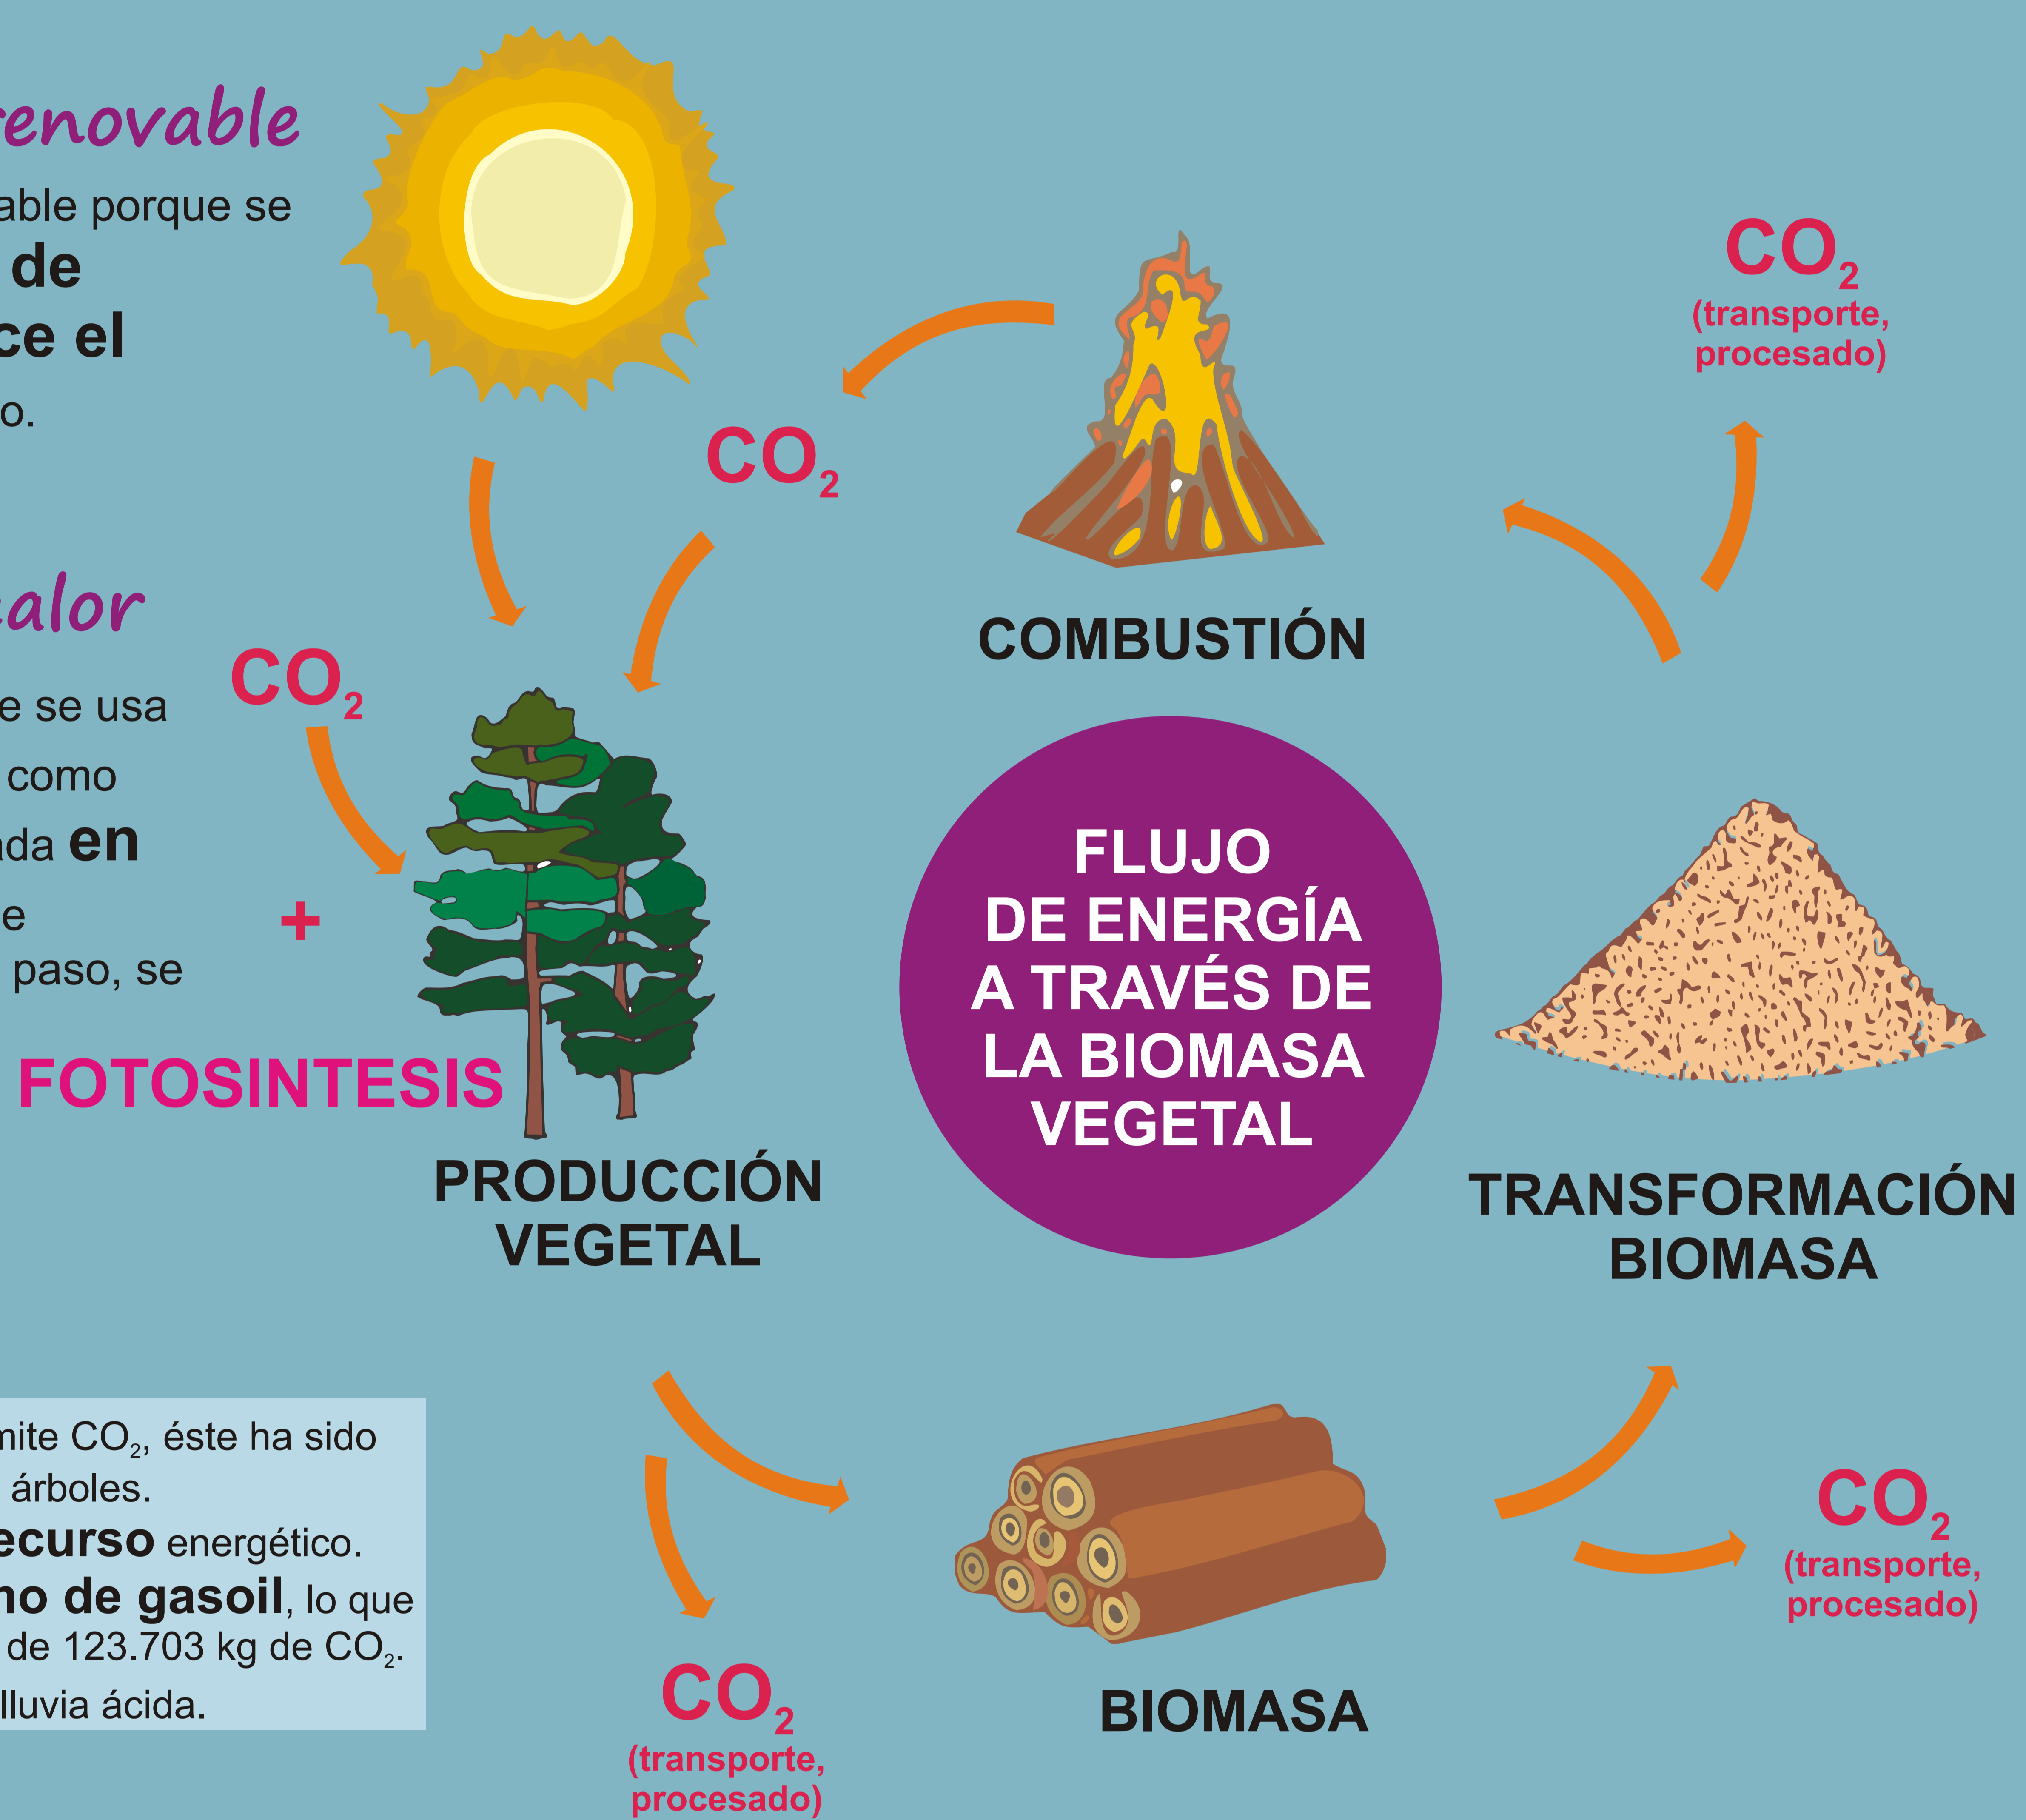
renovable

able porque se
de
ce el
o.

alor

e se usa
como
da en
e
paso, se

$CO_2$

$CO_2$

+

FOTOSINTESIS

PRODUCCIÓN VEGETAL

COMBUSTIÓN

$CO_2$
(transporte, procesado)

FLUJO DE ENERGÍA A TRAVÉS DE LA BIOMASA VEGETAL

TRANSFORMACIÓN BIOMASA

mite $CO_2$, éste ha sido
árboles.
ecurso energético.
no de gasoil, lo que
de 123.703 kg de $CO_2$.
lluvia ácida.

$CO_2$
(transporte, procesado)

BIOMASA

$CO_2$
(transporte, procesado)